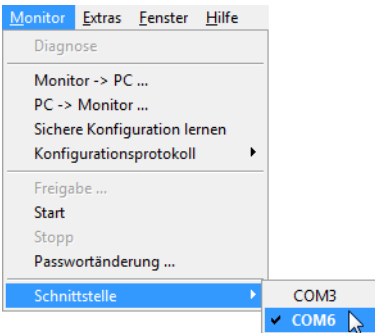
Monitor Extras Fenster Hilfe

Diagnose

Monitor -> PC ...
PC -> Monitor ...
Sichere Konfiguration lernen
Konfigurationsprotokoll

Freigabe ...
Start
Stopp
Passwortänderung ...

Schnittstelle

COM3
✓ COM6